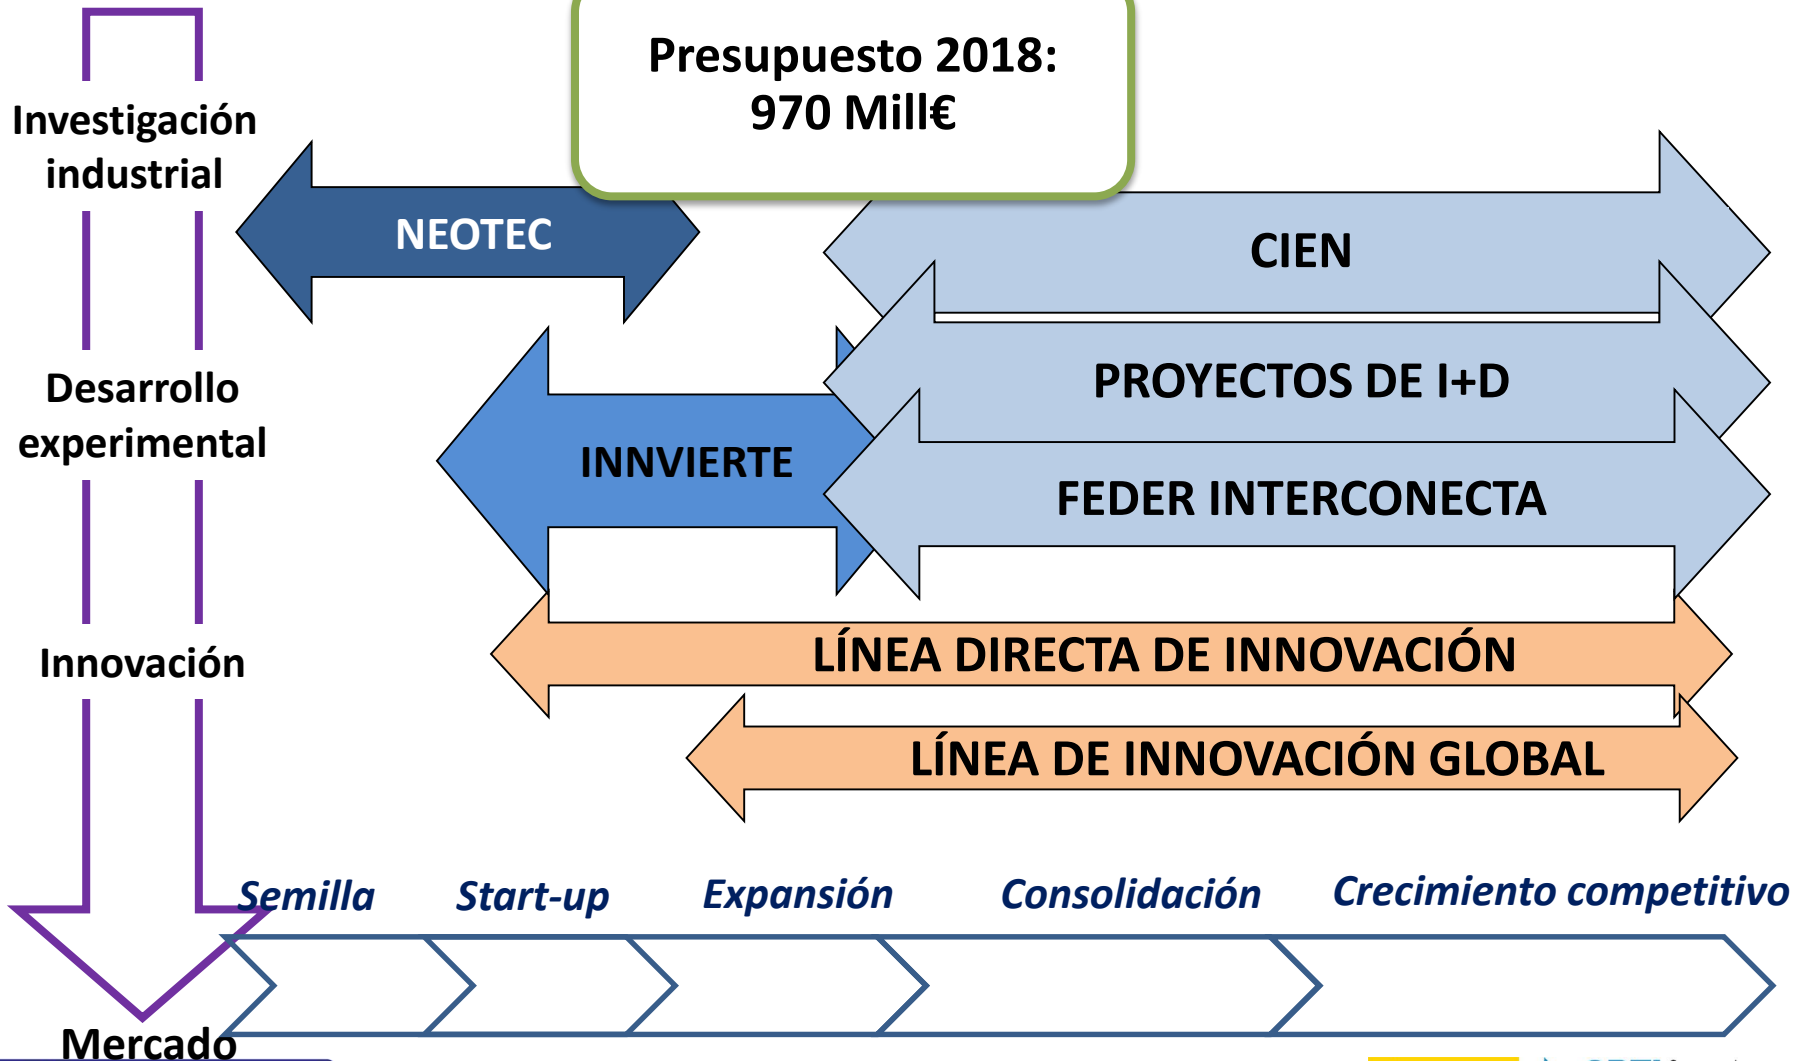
Presupuesto 2018:
970 Mill€

Investigación industrial

Desarrollo experimental

Innovación

Mercado

NEOTEC

CIEN

PROYECTOS DE I+D

INNVIERTE

FEDER INTERCONECTA

LÍNEA DIRECTA DE INNOVACIÓN

LÍNEA DE INNOVACIÓN GLOBAL

Semilla

Start-up

Expansión

Consolidación

Crecimiento competitivo